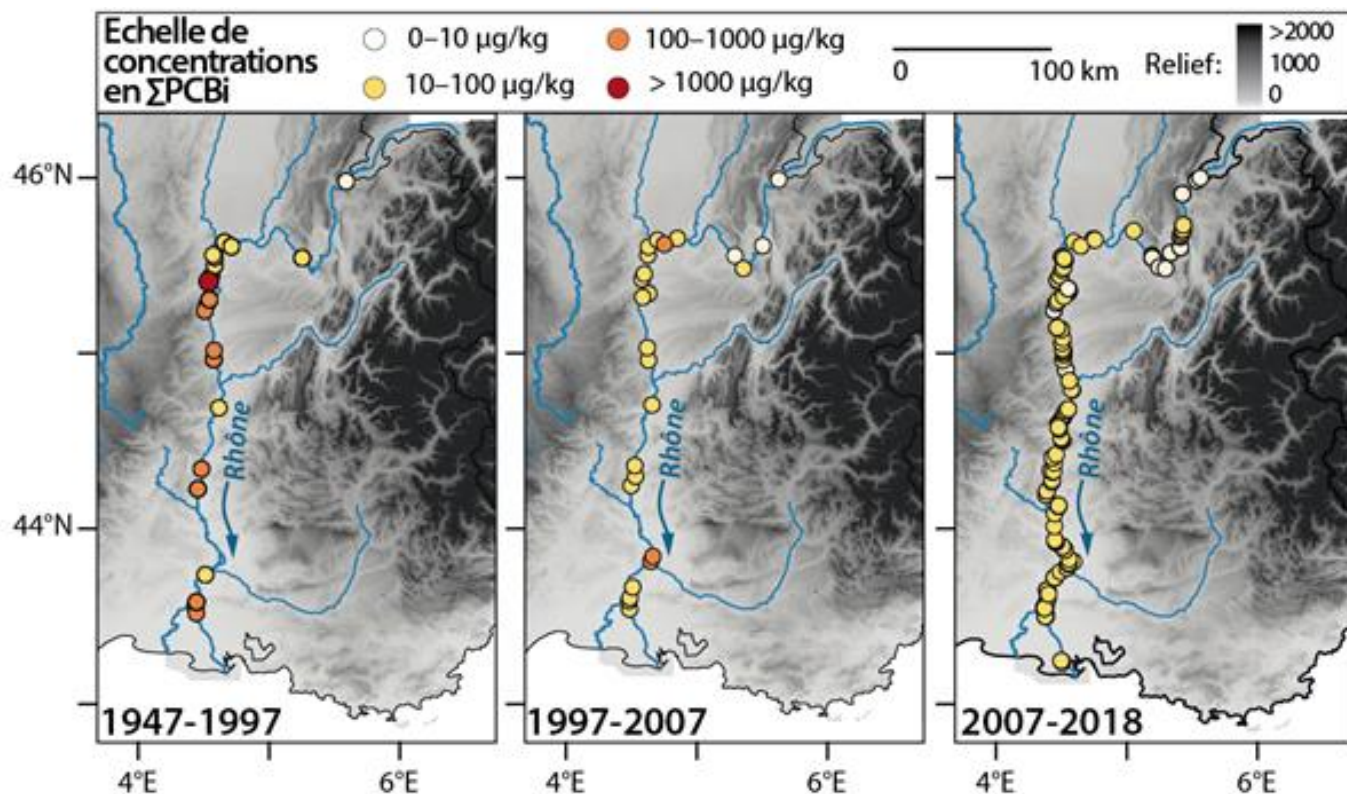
Echelle de concentrations en ∑PCBi

0–10 µg/kg
10–100 µg/kg
100–1000 µg/kg
> 1000 µg/kg

0 100 km

Relief: >2000 1000 0

46°N
44°N

Rhône
Rhône
Rhône

1947-1997
1997-2007
2007-2018

4°E 6°E
4°E 6°E
4°E 6°E